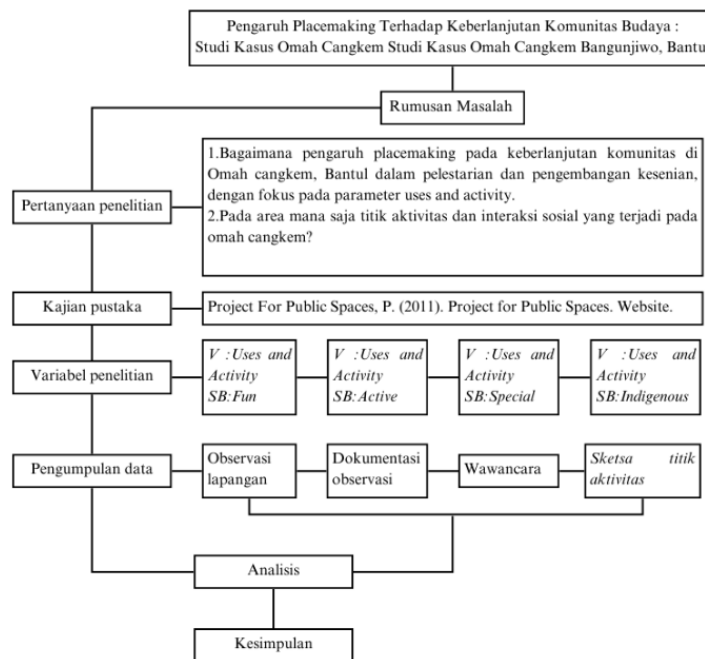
Pengaruh Placemaking Terhadap Keberlanjutan Komunitas Budaya : Studi Kasus Omah Cangkem Studi Kasus Omah Cangkem Bangunjiwo, Bantul

Rumusan Masalah

Pertanyaan penelitian

1.Bagaimana pengaruh placemaking pada keberlanjutan komunitas di Omah cangkem, Bantul dalam pelestarian dan pengembangan kesenian, dengan fokus pada parameter uses and activity.
2.Pada area mana saja titik aktivitas dan interaksi sosial yang terjadi pada omah cangkem?

Kajian pustaka

Project For Public Spaces, P. (2011). Project for Public Spaces. Website.

Variabel penelitian

V :Uses and Activity SB:Fun

V :Uses and Activity SB:Active

V :Uses and Activity SB:Special

V :Uses and Activity SB:Indigenous

Pengumpulan data

Observasi lapangan

Dokumentasi observasi

Wawancara

Sketsa titik aktivitas

Analisis

Kesimpulan